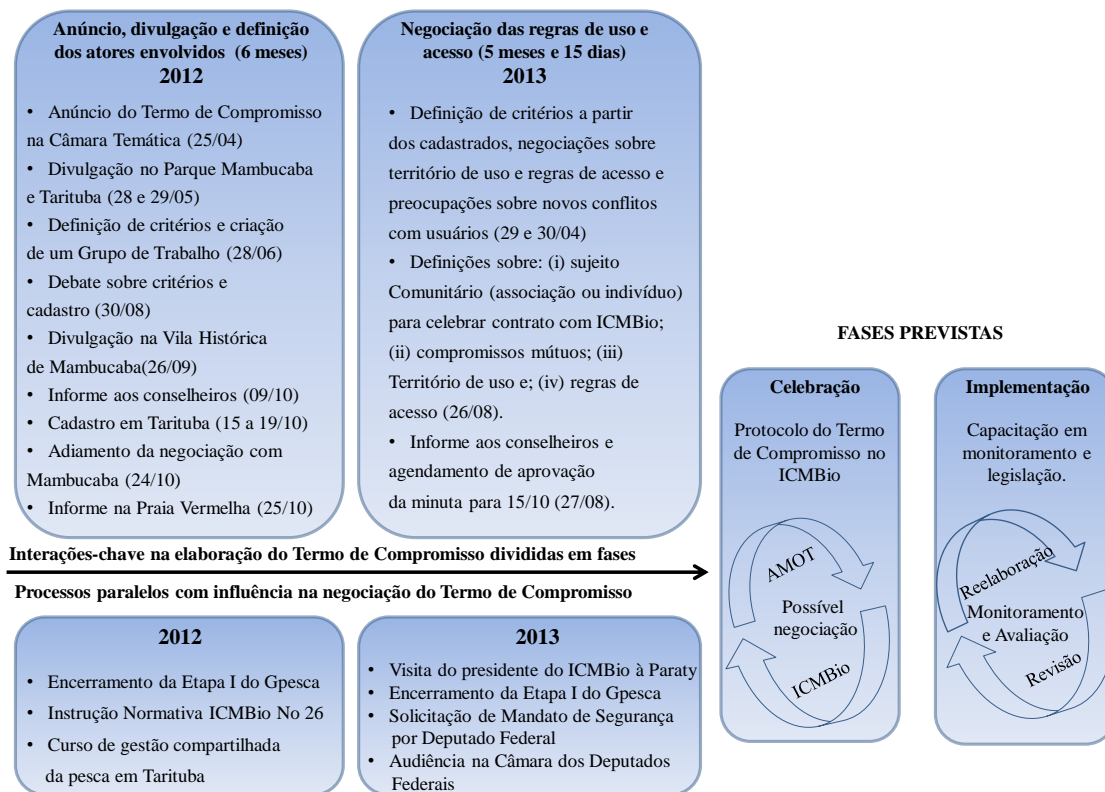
Anúncio, divulgação e definição dos atores envolvidos (6 meses)
2012

• Anúncio do Termo de Compromisso na Câmara Temática (25/04)
• Divulgação no Parque Mambucaba e Tarituba (28 e 29/05)
• Definição de critérios e criação de um Grupo de Trabalho (28/06)
• Debate sobre critérios e cadastro (30/08)
• Divulgação na Vila Histórica de Mambucaba(26/09)
• Informe aos conselheiros (09/10)
• Cadastro em Tarituba (15 a 19/10)
• Adiamento da negociação com Mambucaba (24/10)
• Informe na Praia Vermelha (25/10)

Negociação das regras de uso e acesso (5 meses e 15 dias)
2013

• Definição de critérios a partir dos cadastrados, negociações sobre território de uso e regras de acesso e preocupações sobre novos conflitos com usuários (29 e 30/04)
• Definições sobre: (i) sujeito Comunitário (associação ou indivíduo) para celebrar contrato com ICMBio; (ii) compromissos mútuos; (iii) Território de uso e; (iv) regras de acesso (26/08).
• Informe aos conselheiros e agendamento de aprovação da minuta para 15/10 (27/08).

FASES PREVISTAS

Celebração

Protocolo do Termo de Compromisso no ICMBio

AMOT
Possível negociação
ICMBio

Implementação

Capacitação em monitoramento e legislação.

Reelaboração
Monitoramento e Avaliação
Revisão

Interações-chave na elaboração do Termo de Compromisso divididas em fases

Processos paralelos com influência na negociação do Termo de Compromisso

2012

• Encerramento da Etapa I do Gpesca
• Instrução Normativa ICMBio No 26
• Curso de gestão compartilhada da pesca em Tarituba

2013

• Visita do presidente do ICMBio à Paraty
• Encerramento da Etapa I do Gpesca
• Solicitação de Mandato de Segurança por Deputado Federal
• Audiência na Câmara dos Deputados Federais